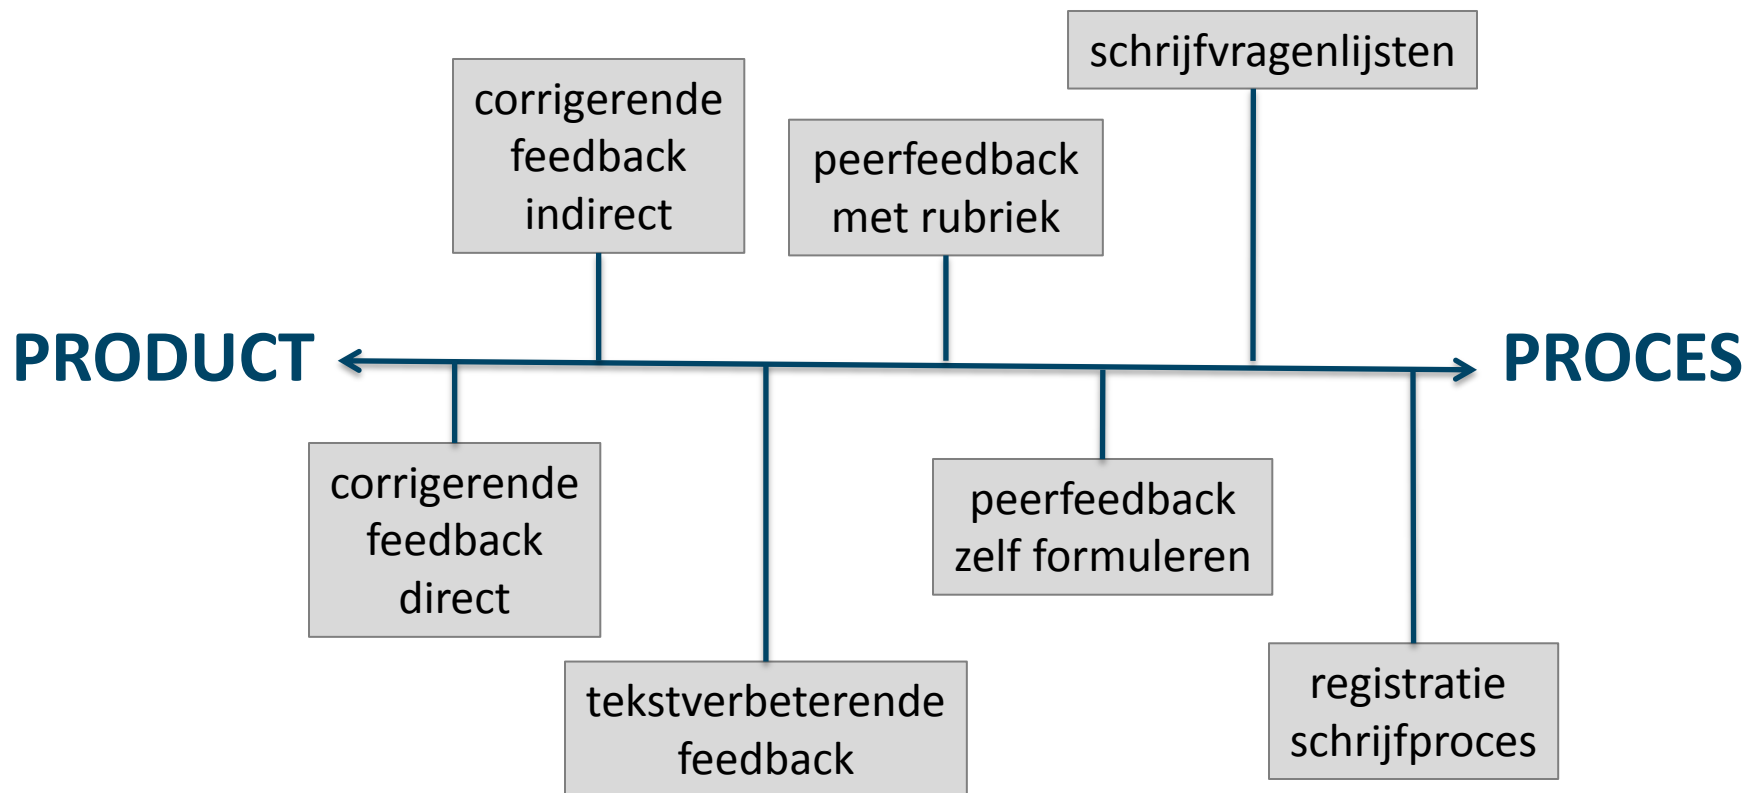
schrijfvragenlijsten

corrigerende feedback indirect

peerfeedback met rubriek

PRODUCT

PROCES

corrigerende feedback direct

peerfeedback zelf formuleren

tekstverbeterende feedback

registratie schrijfproces